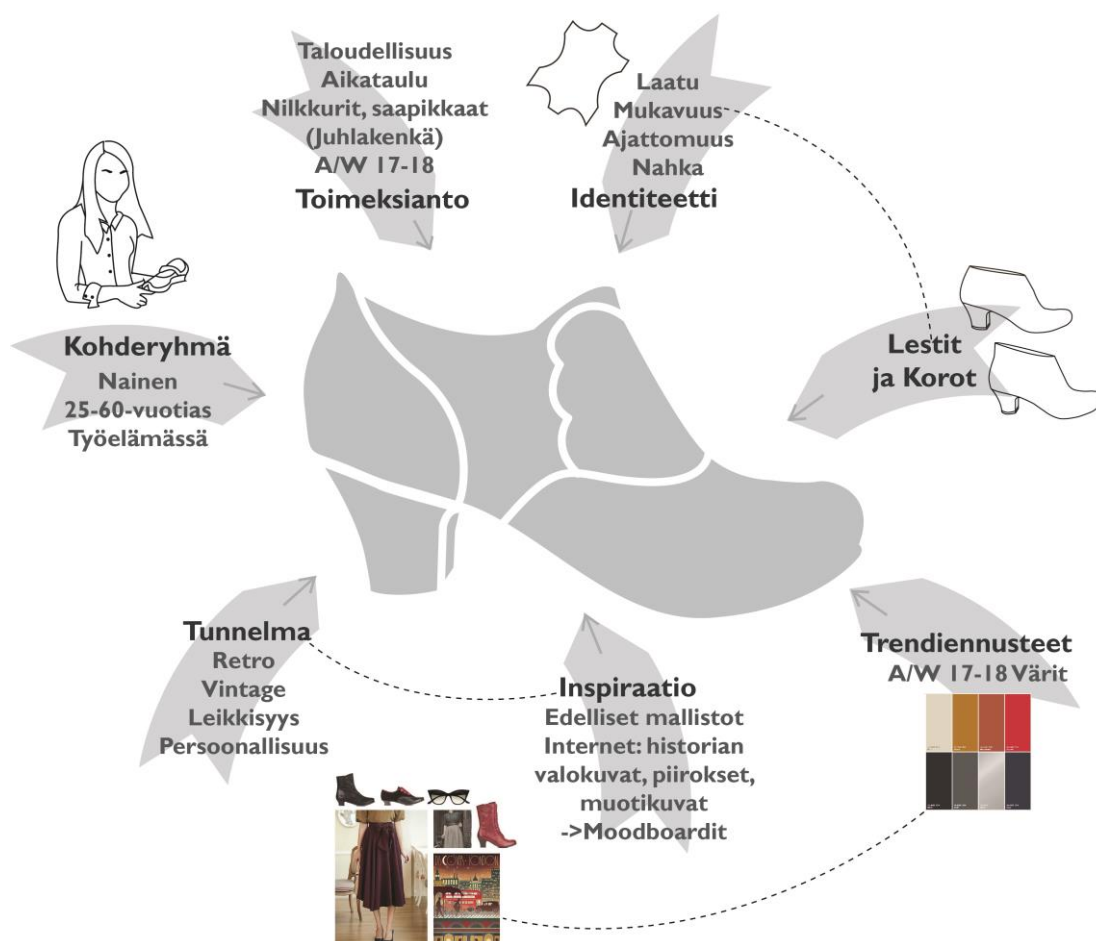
Taloudellisuus
Aikataulu
Nilkkurit, saapikkaat
(Juhlakenkä)
A/W 17-18
Toimeksianto

Laatu
Mukavuus
Ajattomuus
Nahka
Identiteetti

Kohderyhmä
Nainen
25-60-vuotias
Työelämässä

Lestit
ja Korot

Tunnelma
Retro
Vintage
Leikkisyys
Persoonallisuus

Inspiraatio
Edelliset mallistot
Internet: historian valokuvat, piirokset, muotikuvat
->Moodboardit

Trendiennusteet
A/W 17-18 Värit